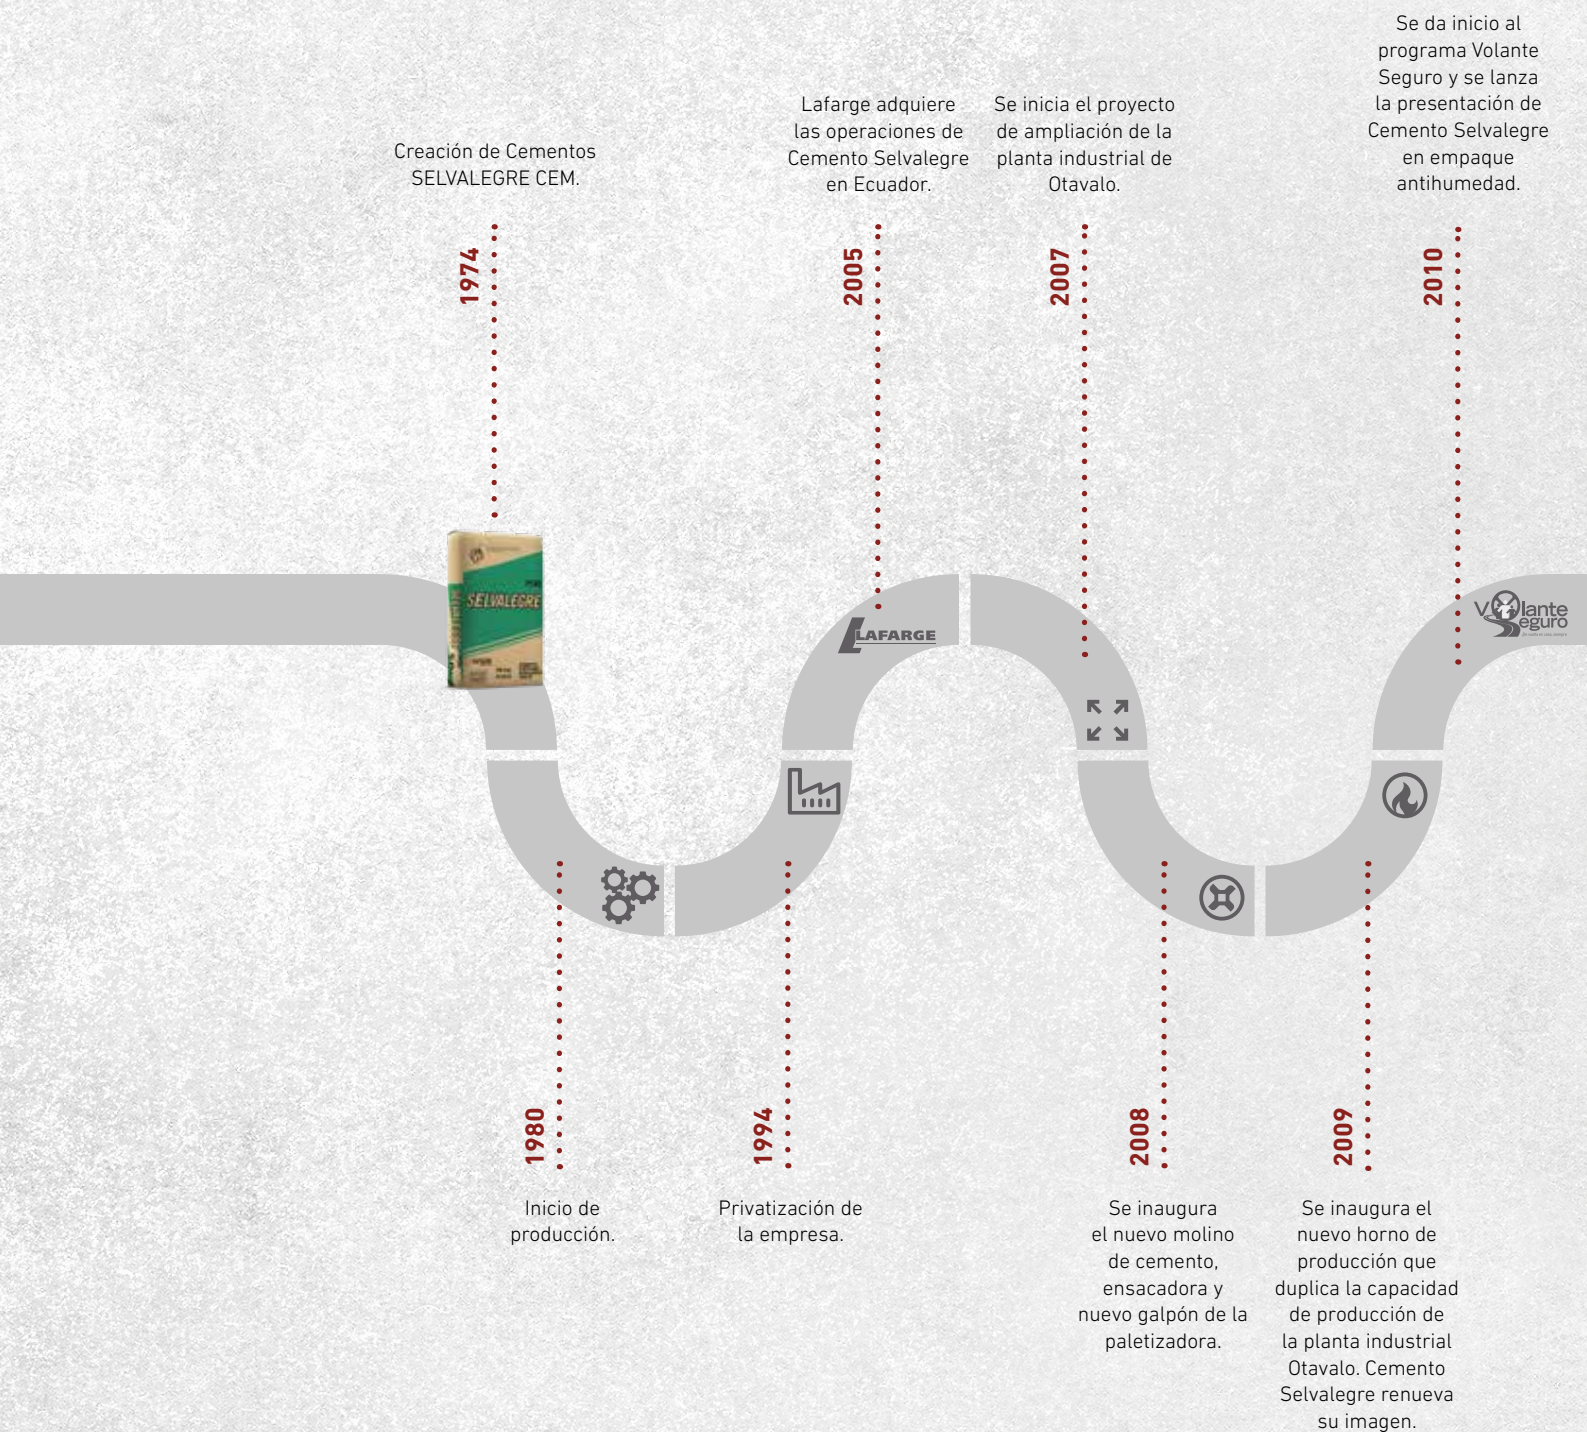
Creación de Cementos SELVALEGRE CEM.

1974

SELVALEGRE

Lafarge adquiere las operaciones de Cemento Selvalegre en Ecuador.

2005

LAFARGE

Se inicia el proyecto de ampliación de la planta industrial de Otavalo.

2007

Se da inicio al programa Volante Seguro y se lanza la presentación de Cemento Selvalegre en empaque antihumedad.

2010

Volante Seguro

1980

Inicio de producción.

1994

Privatización de la empresa.

2008

Se inaugura el nuevo molino de cemento, ensacadora y nuevo galpón de la paletizadora.

2009

Se inaugura el nuevo horno de producción que duplica la capacidad de producción de la planta industrial Otavalo. Cemento Selvalegre renueva su imagen.